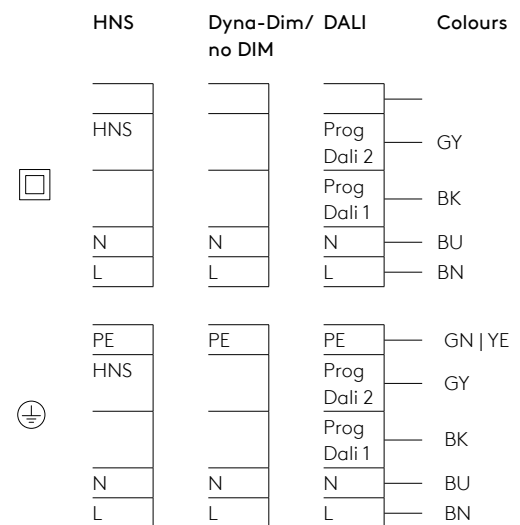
| HNS | Dyna-Dim/ no DIM | DALI | Colours |
|---|---|---|---|
| | | | |
| HNS | | Prog Dali 2 | GY |
| | | Prog Dali 1 | BK |
| N | N | N | BU |
| L | L | L | BN |

| HNS | Dyna-Dim/ no DIM | DALI | Colours |
|---|---|---|---|
| PE | PE | PE | GN \| YE |
| HNS | | Prog Dali 2 | GY |
| | | Prog Dali 1 | BK |
| N | N | N | BU |
| L | L | L | BN |